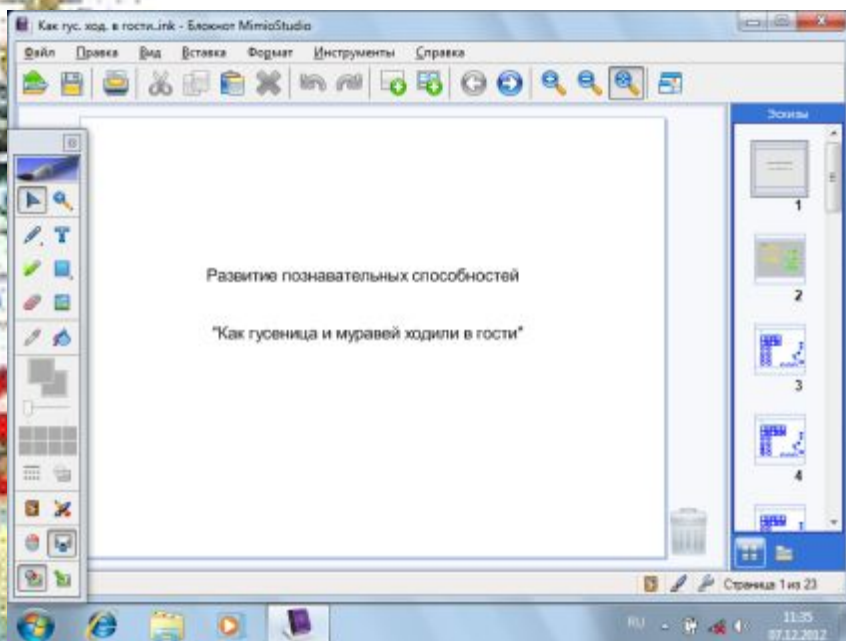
Как гус. ход. в гости..ink - Блокнот MimioStudio

Файл Правка Вид Вставка Формат Инструменты Справка

Эскизы

Развитие познавательных способностей

"Как гусеница и муравей ходили в гости"

1
2
3
4

Страница 1 из 23

RU

11:35
07.12.2012